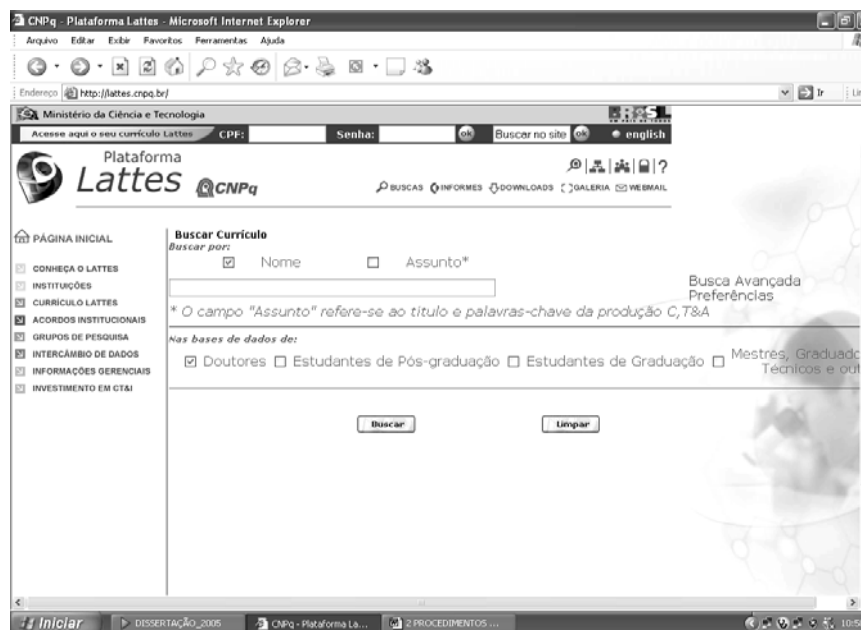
CNPq - Plataforma Lattes - Microsoft Internet Explorer

Arquivo Editar Exibir Favoritos Ferramentas Ajuda

Endereço http://lattes.cnpq.br/

Ir

Ministério da Ciência e Tecnologia

BRASIL

Acesse aqui o seu currículo Lattes CPF: Senha: ok Buscar no site ok english

Plataforma Lattes CNPq

BUSCAS INFORMES DOWNLOADS GALERIA WEBMAIL

PÁGINA INICIAL

CONHEÇA O LATTES
INSTITUIÇÕES
CURRÍCULO LATTES
ACORDOS INSTITUCIONAIS
GRUPOS DE PESQUISA
INTERCÂMBIO DE DADOS
INFORMAÇÕES GERENCIAIS
INVESTIMENTO EM CT&I

Buscar Currículo
Buscar por:
☑ Nome ☐ Assunto*

Busca Avançada
Preferências

* O campo "Assunto" refere-se ao título e palavras-chave da produção C,T&A

Nas bases de dados de:
☑ Doutores ☐ Estudantes de Pós-graduação ☐ Estudantes de Graduação ☐ Mestres, Graduad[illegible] Técnicos e out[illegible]

Buscar Limpar

Iniciar DISSERTAÇÃO_2005 CNPq - Plataforma La... 2 PROCEDIMENTOS ... 10:5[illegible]